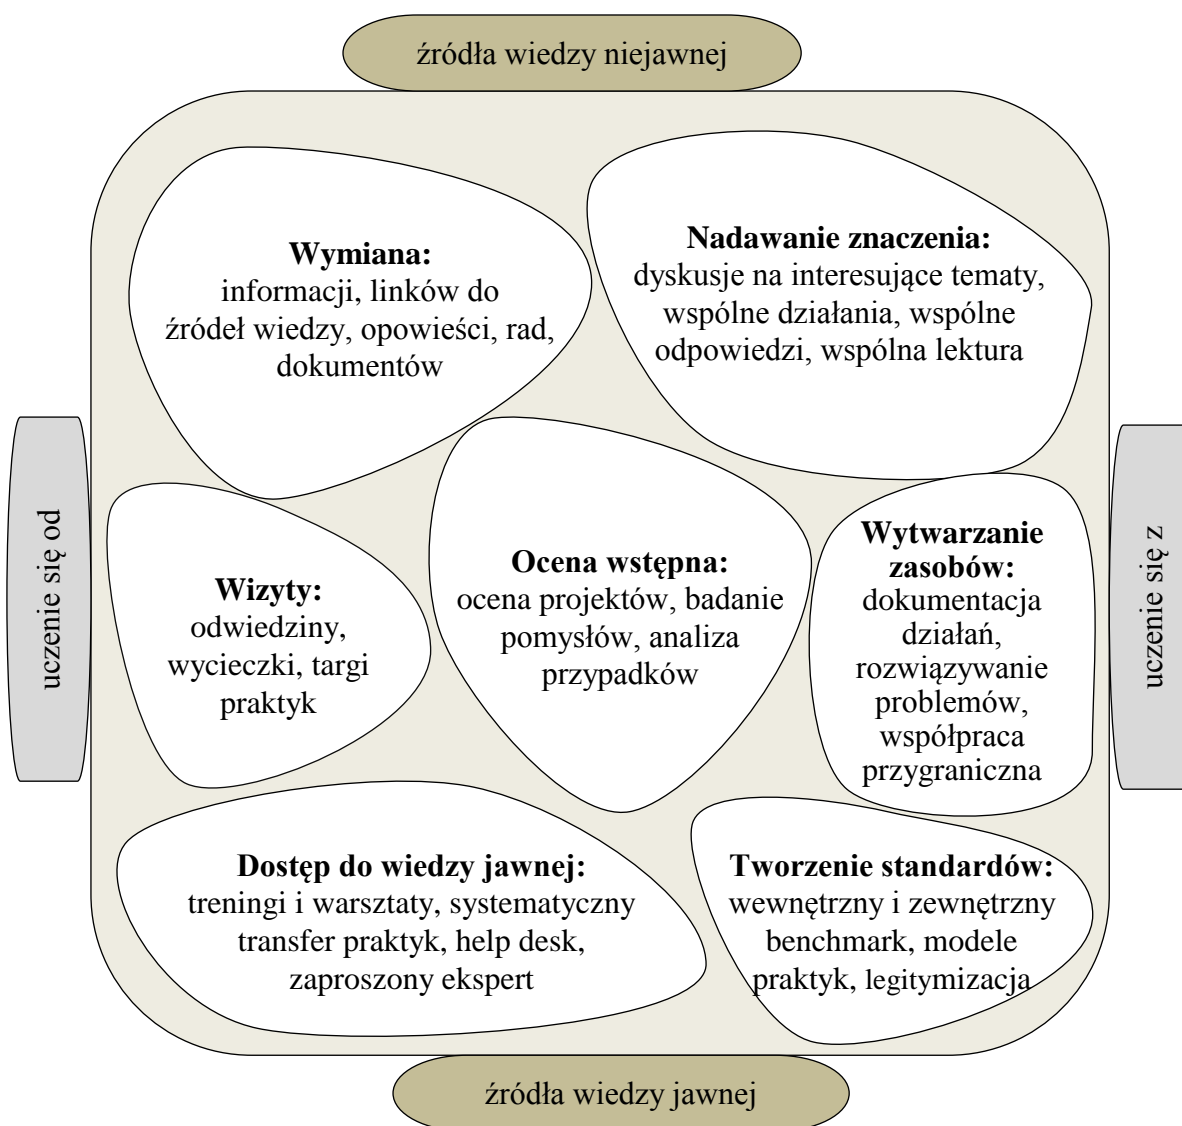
źródła wiedzy niejawnej

**Wymiana:**
informacji, linków do źródeł wiedzy, opowieści, rad, dokumentów

**Nadawanie znaczenia:**
dyskusje na interesujące tematy, wspólne działania, wspólne odpowiedzi, wspólna lektura

uczenie się od

**Wizyty:**
odwiedziny, wycieczki, targi praktyk

**Ocena wstępna:**
ocena projektów, badanie pomysłów, analiza przypadków

**Wytwarzanie zasobów:**
dokumentacja działań, rozwiązywanie problemów, współpraca przygraniczna

uczenie się z

**Dostęp do wiedzy jawnej:**
treningi i warsztaty, systematyczny transfer praktyk, help desk, zaproszony ekspert

**Tworzenie standardów:**
wewnętrzny i zewnętrzny benchmark, modele praktyk, legitymizacja

źródła wiedzy jawnej